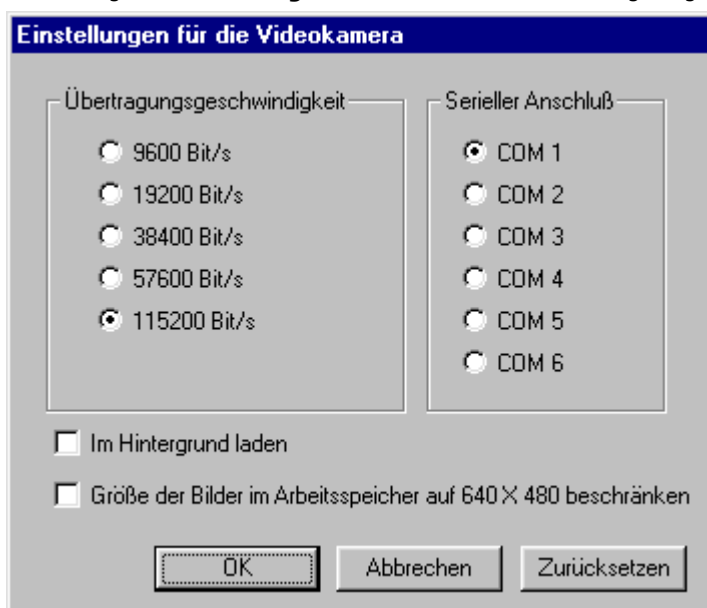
Einstellungen für die Videokamera

Übertragungsgeschwindigkeit

9600 Bit/s

19200 Bit/s

38400 Bit/s

57600 Bit/s

115200 Bit/s

Serieller Anschluß

COM 1

COM 2

COM 3

COM 4

COM 5

COM 6

Im Hintergrund laden

Größe der Bilder im Arbeitsspeicher auf 640 X 480 beschränken

OK

Abbrechen

Zurücksetzen